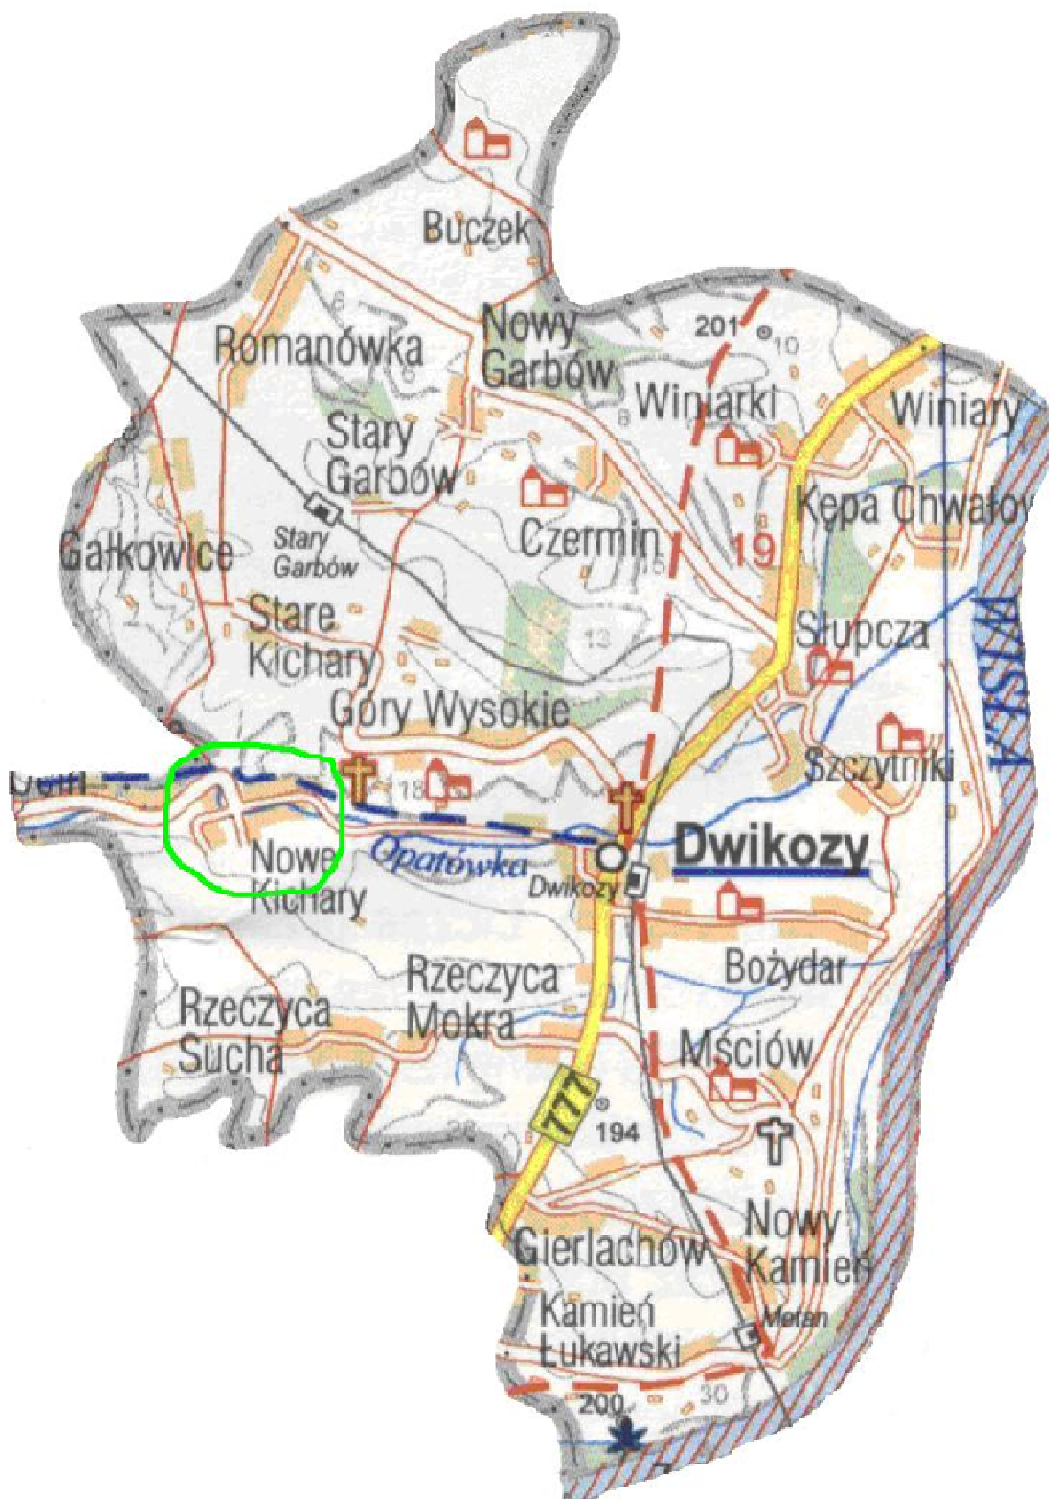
Buczek

Romanówka

Nowy Garbów

201

10

Winiarki

Winiary

Stary Garbów

Czermin

Kępa Chwałow

Gałkowice

Stary Garbów

19

Stare Kichary

13

Słupcza

WISŁA

Góry Wysokie

Szczytniki

18

Nowe Kichary

Opatówka

Dwikozy

Dwikozy

Bożydar

Rzeczyca Mokra

Rzeczyca Sucha

Mściów

777

194

Gierlachów

Nowy Kamień

Kamień Łukawski

Metan

200

30